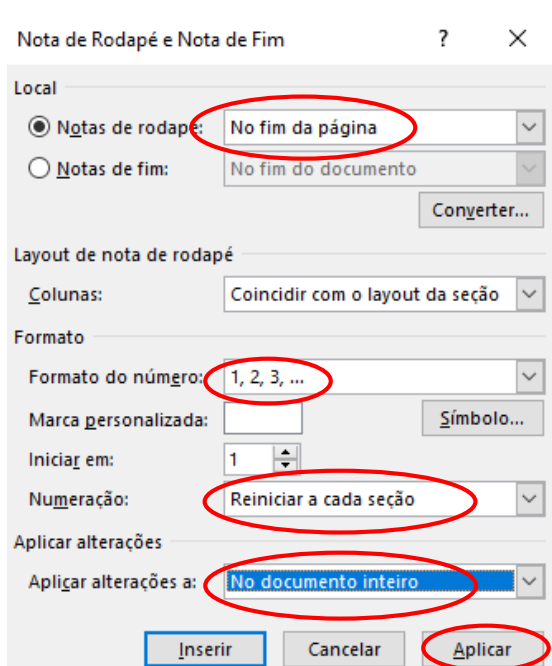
Nota de Rodapé e Nota de Fim ? ×

Local

Notas de rodapé: No fim da página

Notas de fim: No fim do documento

Converter...

Layout de nota de rodapé

Colunas: Coincidir com o layout da seção

Formato

Formato do número: 1, 2, 3, ...

Marca personalizada: Símbolo...

Iniciar em: 1

Numeração: Reiniciar a cada seção

Aplicar alterações

Aplicar alterações a: No documento inteiro

Inserir Cancelar Aplicar